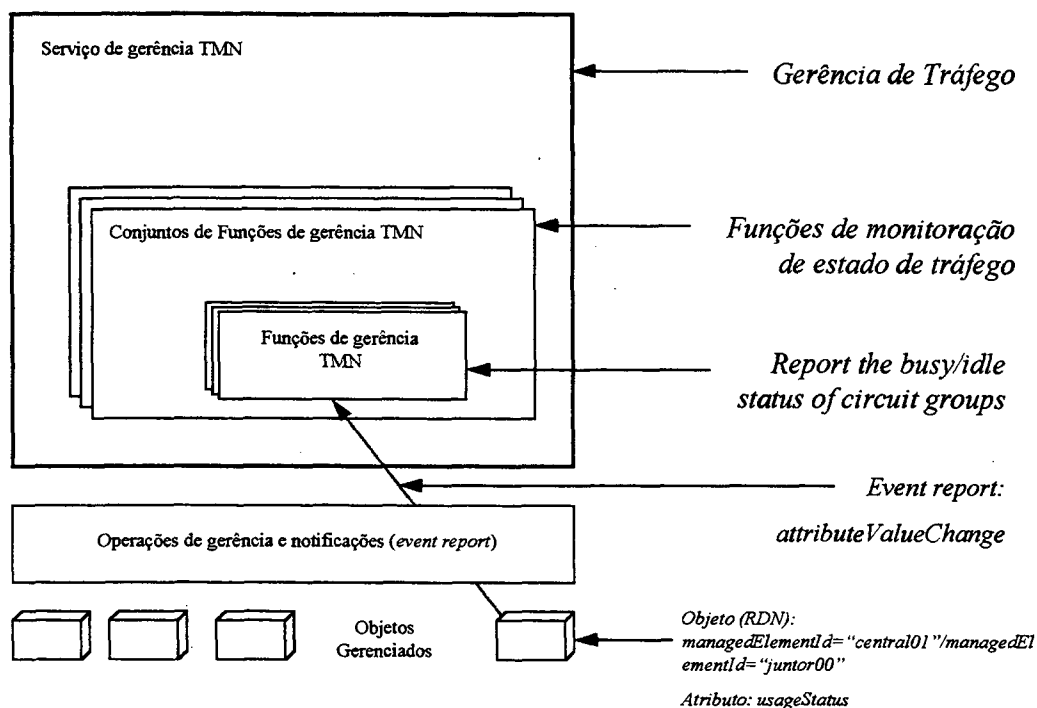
Serviço de gerência TMN

Gerência de Tráfego

Conjuntos de Funções de gerência TMN

Funções de monitoração de estado de tráfego

Funções de gerência TMN

Report the busy/idle status of circuit groups

Event report:

attributeValueChange

Operações de gerência e notificações (event report)

Objetos Gerenciados

Objeto (RDN): managedElementId="central01"/managedElementId="juntor00"

Atributo: usageStatus